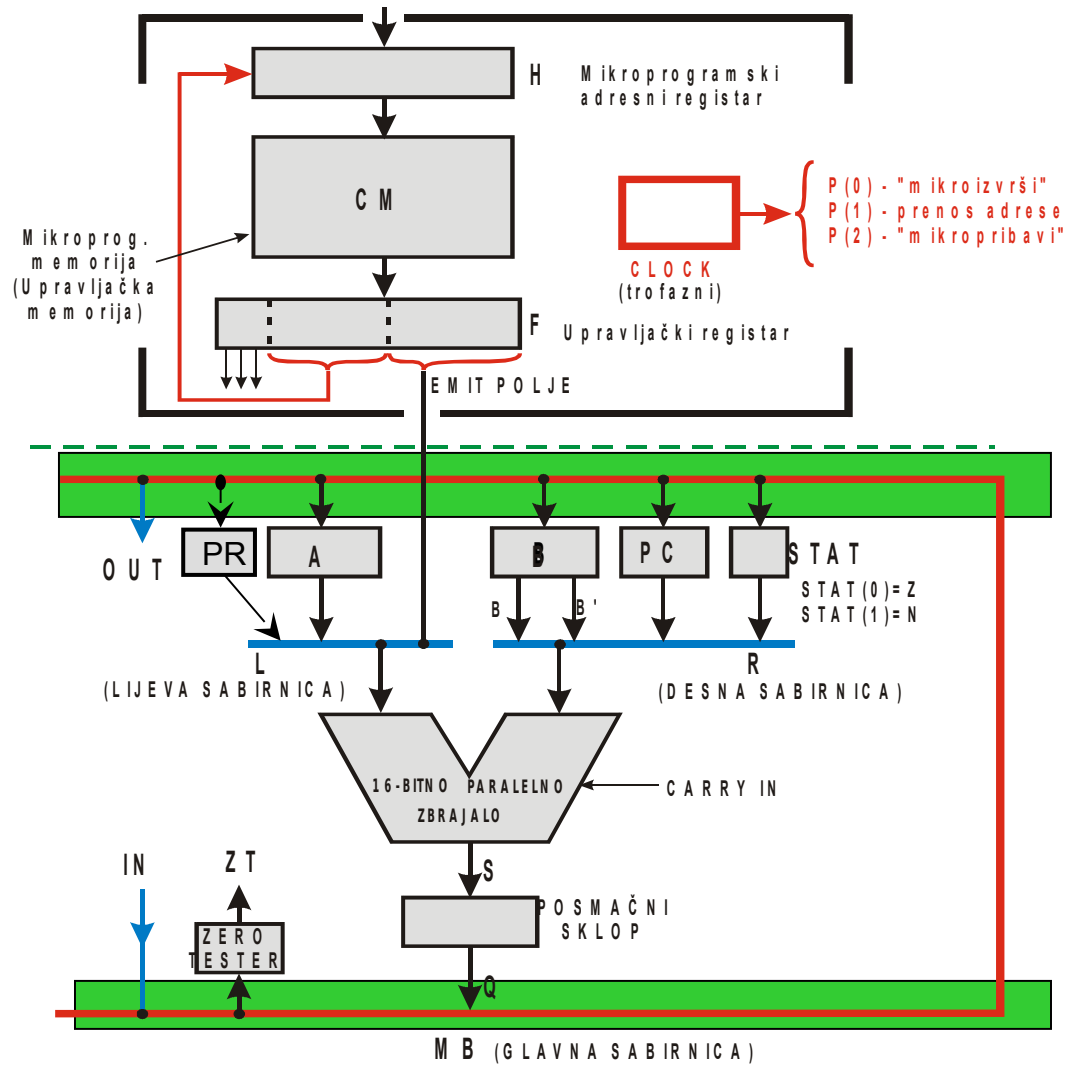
H
Mikroprogramski adresni registar

CM

Mikroprog. memorija (Upravljačka memorija)

P(0) - "mikroizvrši"
P(1) - prenos adrese
P(2) - "mikropribavi"

CLOCK
(trofazni)

F
Upravljački registar

EMIT POLJE

OUT
PR
A
B
PC
STAT
STAT(0)=Z
STAT(1)=N
B
B'

L
(LIJEVA SABIRNICA)

R
(DESNA SABIRNICA)

16-BITNO PARALELNO ZBRAJALO

CARRY IN

IN
ZT
S
POSMAČNI SKLOP
ZERO TESTER
Q

MB (GLAVNA SABIRNICA)